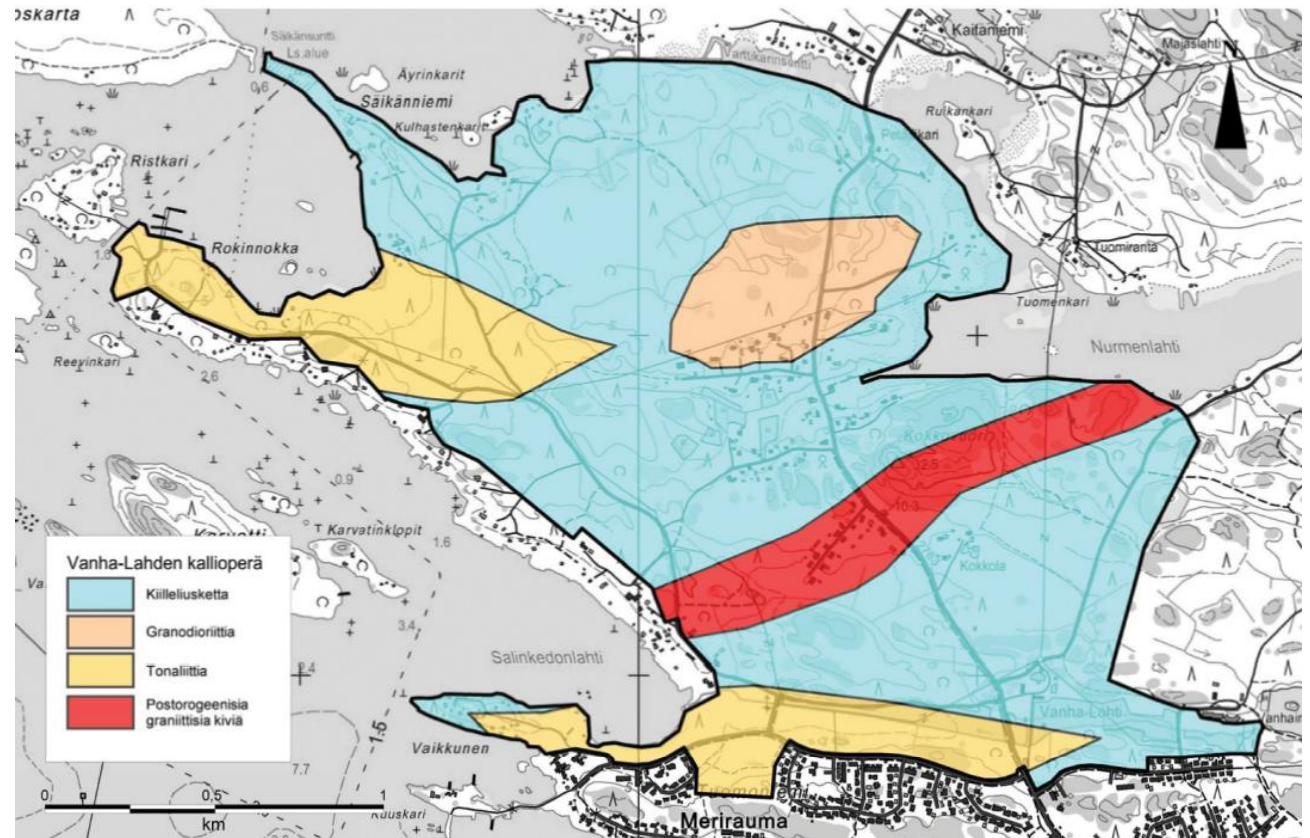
oskarta

Säikänsuntti Ls.alue

Äyrinkarit

Säikänniemi

Kulhastenkarit

Vartiakarinsuntti

Kaitaniemi

Majaslahti

Ruikankari

Peltokari

Ristkari

Rokinnokka

Tuomiranta

Tuomenkari

Nurmenlahti

Reeyinkari

2.6

0.9

Karvatinkloppit

1.6

Karvatti

3.4

Kokkola

Salinkedonlahti

Vanha-Lahti

Vaikkunen

7.7

Kuuskari

Meririauma

1.5

0 0.5 1 km

Vanha-Lahden kallioperä

Kiilleliusketta

Granodioriittia

Tonaliittia

Postorogeenisia graniittisia kiviä